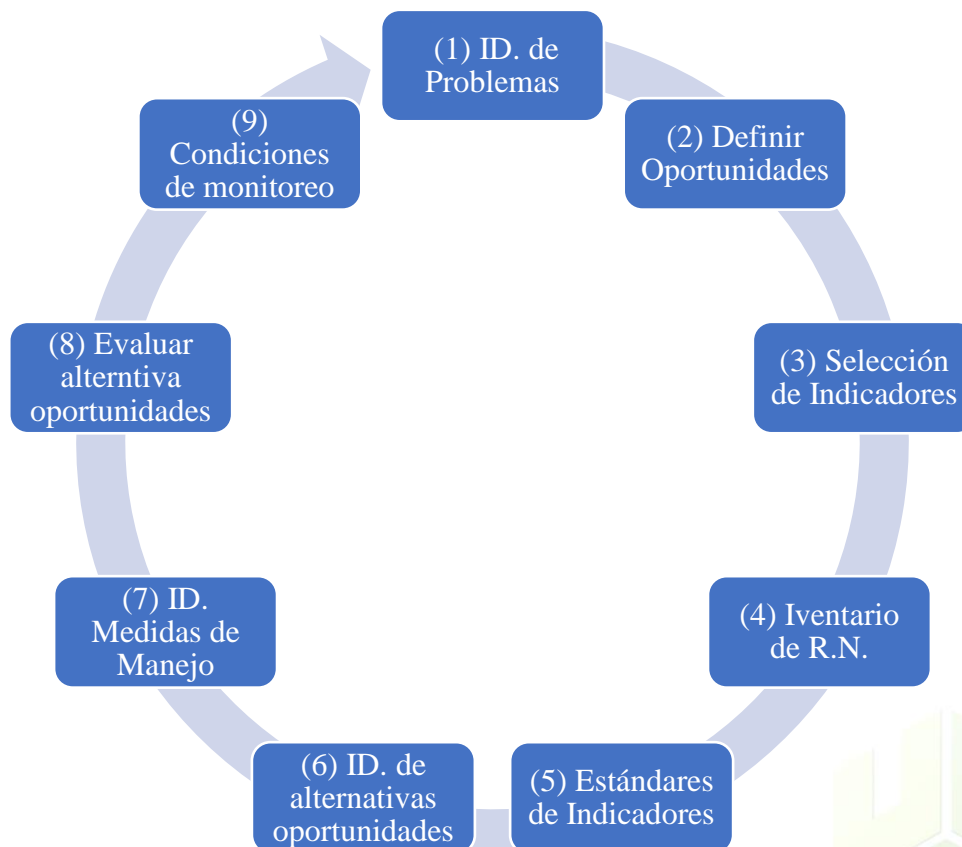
(1) ID. de Problemas

(2) Definir Oportunidades

(3) Selección de Indicadores

(4) Iventario de R.N.

(5) Estándares de Indicadores

(6) ID. de alternativas oportunidades

(7) ID. Medidas de Manejo

(8) Evaluar alterntiva oportunidades

(9) Condiciones de monitoreo